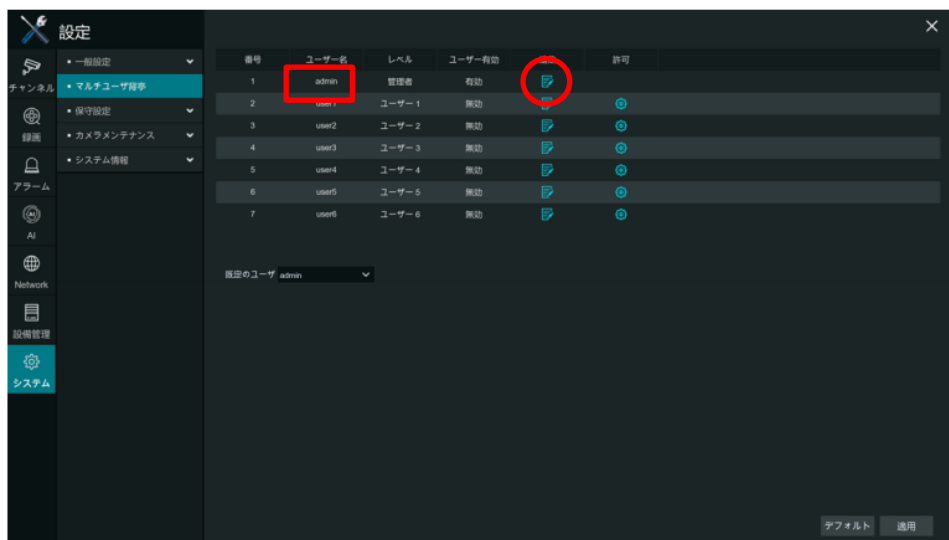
設定

チャンネル

録画

アラーム

AI

Network

設備管理

システム

• 一般設定
• マルチユーザ管理
• 保守設定
• カメラメンテナンス
• システム情報

| 番号 | ユーザー名 | レベル | ユーザー有効 | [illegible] | 許可 |
|---|---|---|---|---|---|
| 1 | admin | 管理者 | 有効 | | |
| 2 | user1 | ユーザー 1 | 無効 | | |
| 3 | user2 | ユーザー 2 | 無効 | | |
| 4 | user3 | ユーザー 3 | 無効 | | |
| 5 | user4 | ユーザー 4 | 無効 | | |
| 6 | user5 | ユーザー 5 | 無効 | | |
| 7 | user6 | ユーザー 6 | 無効 | | |

既定のユーザ admin

デフォルト 適用